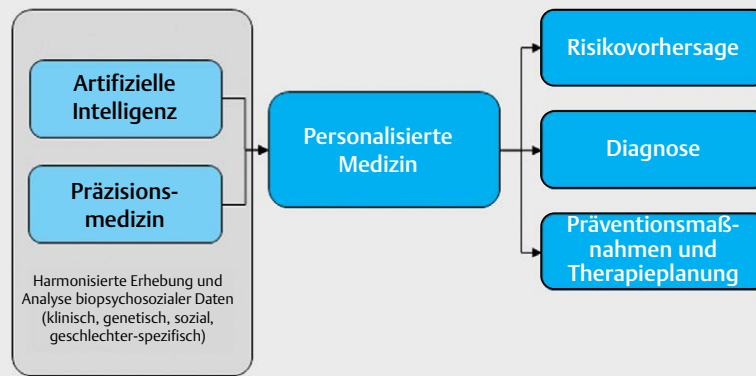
Artifizielle Intelligenz

Präzisionsmedizin

Harmonisierte Erhebung und Analyse biopsychosozialer Daten (klinisch, genetisch, sozial, geschlechter-spezifisch)

Personalisierte Medizin

Risikovorhersage

Diagnose

Präventionsmaßnahmen und Therapieplanung